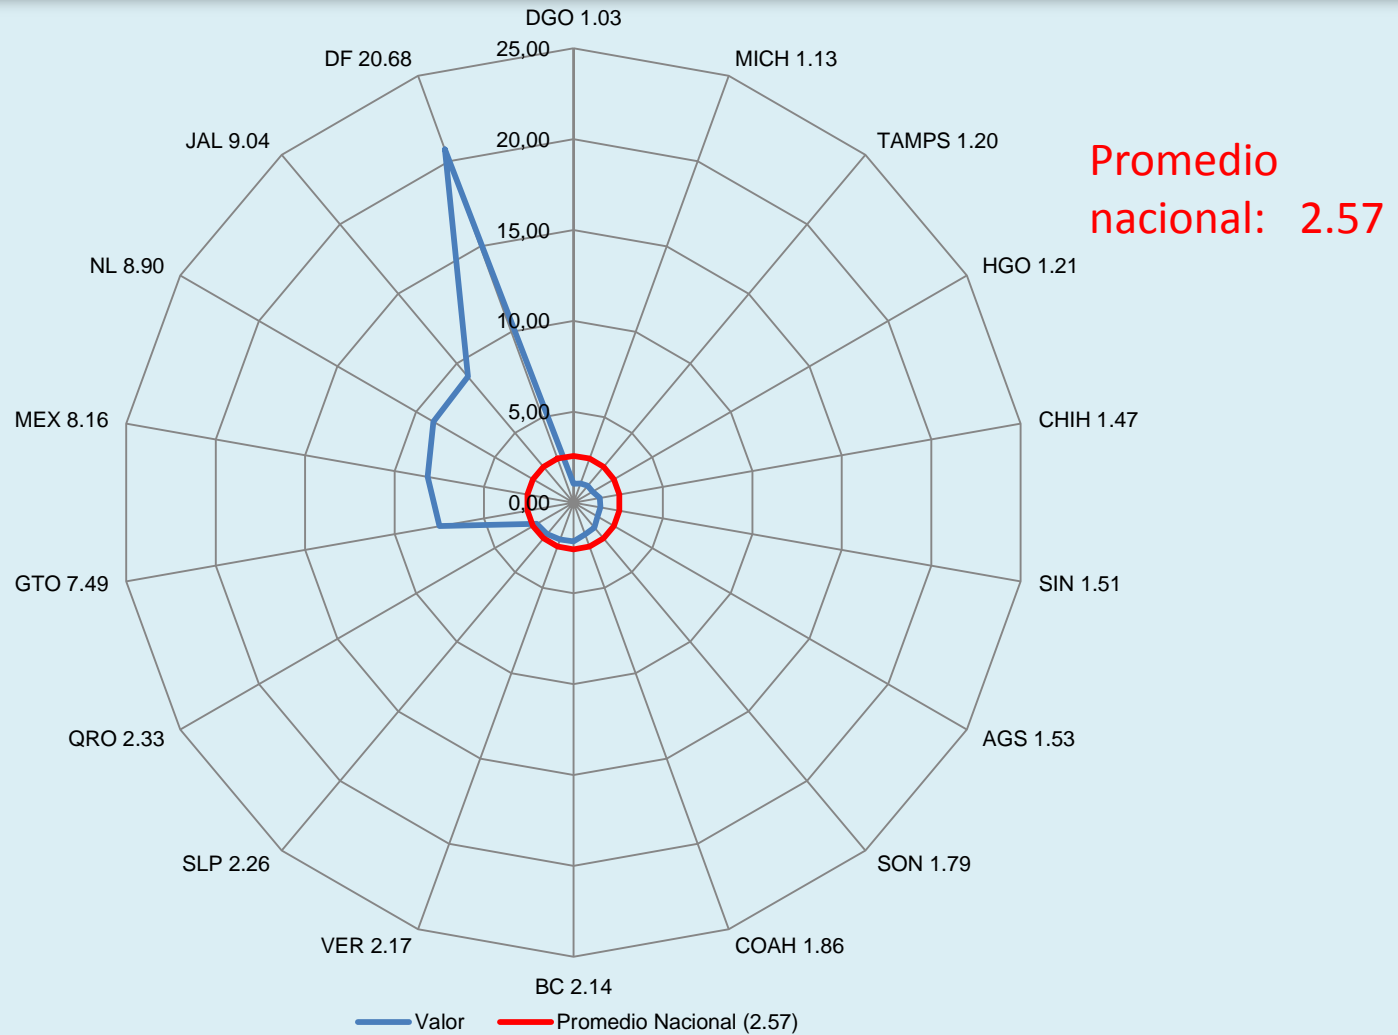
DGO 1.03
25,00
20,00
15,00
10,00
5,00
0,00
MICH 1.13
TAMPS 1.20
HGO 1.21
CHIH 1.47
SIN 1.51
AGS 1.53
SON 1.79
COAH 1.86
BC 2.14
VER 2.17
SLP 2.26
QRO 2.33
GTO 7.49
MEX 8.16
NL 8.90
JAL 9.04
DF 20.68

Promedio nacional: 2.57

Valor
Promedio Nacional (2.57)